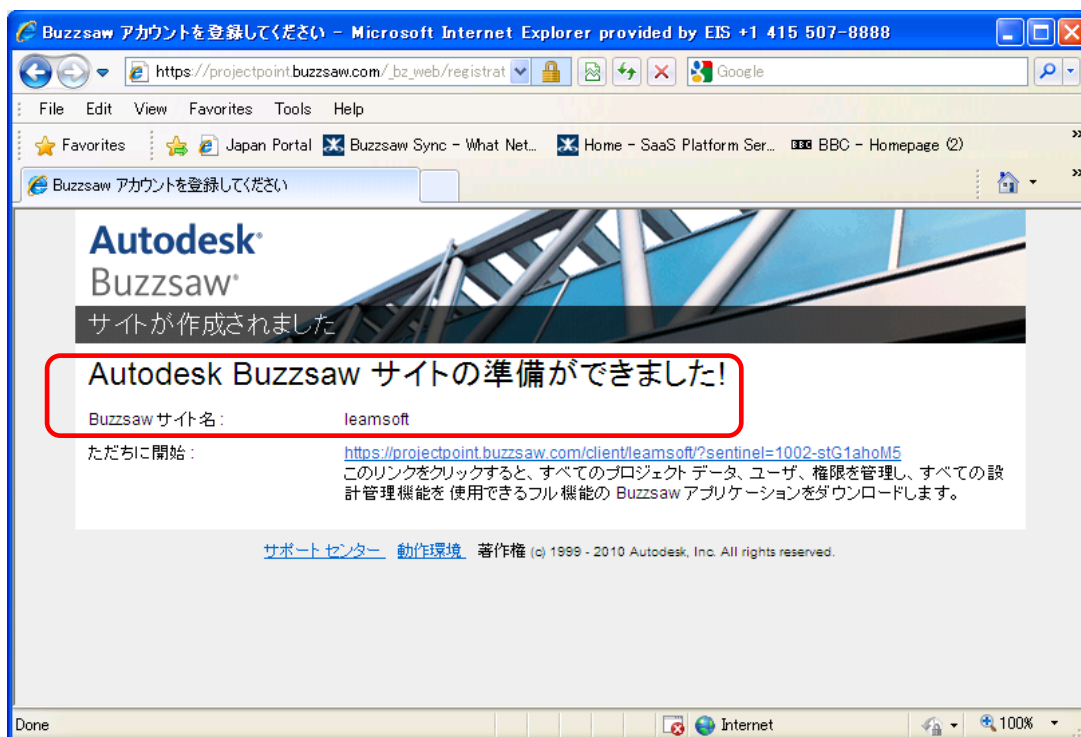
Buzzsaw アカウントを登録してください - Microsoft Internet Explorer provided by EIS +1 415 507-8888

https://projectpoint.buzzsaw.com/_bz_web/registrat

Google

File Edit View Favorites Tools Help

Favorites Japan Portal Buzzsaw Sync - What Net... Home - SaaS Platform Ser... BBC - Homepage (2)

Buzzsaw アカウントを登録してください

Autodesk®
Buzzsaw®

サイトが作成されました

Autodesk Buzzsaw サイトの準備ができました!

Buzzsaw サイト名 : leamsoft

ただちに開始 : https://projectpoint.buzzsaw.com/client/leamsoft/?sentinel=1002-stG1ahoM5
このリンクをクリックすると、すべてのプロジェクト データ、ユーザ、権限を管理し、すべての設計管理機能を 使用できるフル機能の Buzzsaw アプリケーションをダウンロードします。

サポート センター 動作環境 著作権 (c) 1999 - 2010 Autodesk, Inc. All rights reserved.

Done Internet 100%